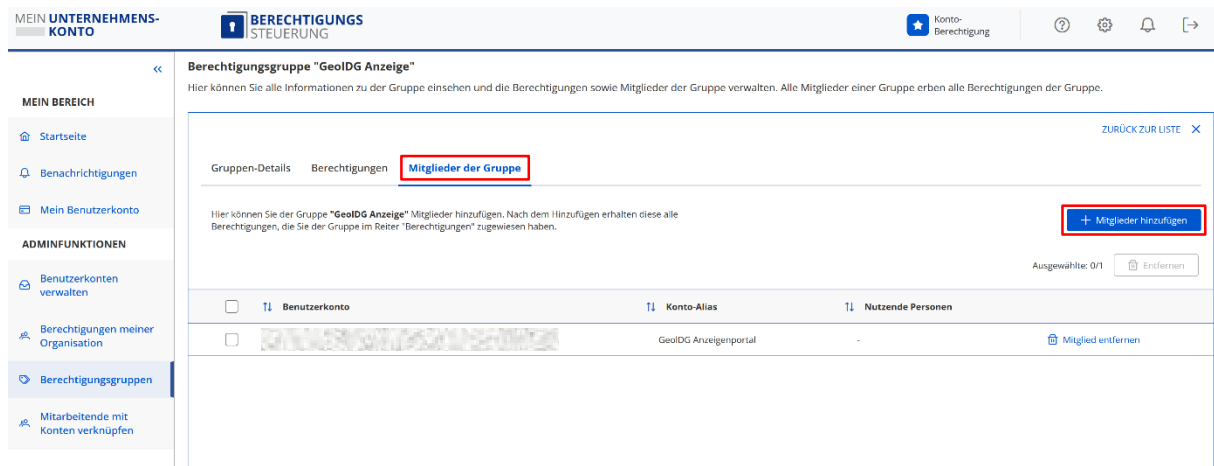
MEIN UNTERNEHMENS-KONTO

BERECHTIGUNGS STEUERUNG

Konto-Berechtigung

«

MEIN BEREICH

Startseite

Benachrichtigungen

Mein Benutzerkonto

ADMINFUNKTIONEN

Benutzerkonten verwalten

Berechtigungen meiner Organisation

Berechtigungsgruppen

Mitarbeitende mit Konten verknüpfen

Berechtigungsgruppe "GeoIDG Anzeige"

Hier können Sie alle Informationen zu der Gruppe einsehen und die Berechtigungen sowie Mitglieder der Gruppe verwalten. Alle Mitglieder einer Gruppe erben alle Berechtigungen der Gruppe.

ZURÜCK ZUR LISTE ✕

Gruppen-Details Berechtigungen Mitglieder der Gruppe

Hier können Sie der Gruppe "GeoIDG Anzeige" Mitglieder hinzufügen. Nach dem Hinzufügen erhalten diese alle Berechtigungen, die Sie der Gruppe im Reiter "Berechtigungen" zugewiesen haben.

+ Mitglieder hinzufügen

Ausgewählte: 0/1 Entfernen

| | Benutzerkonto | Konto-Alias | Nutzende Personen | |
|---|---|---|---|---|
| | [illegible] | GeoIDG Anzeigenportal | - | Mitglied entfernen |